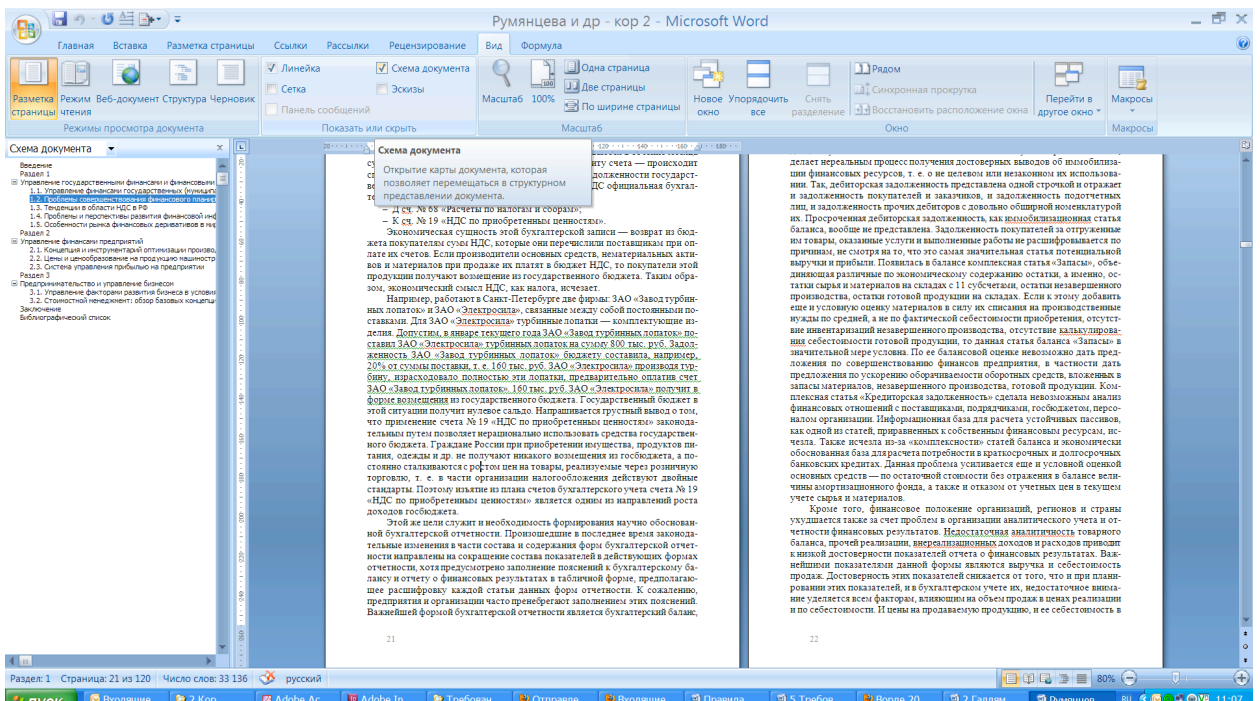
Румянцева и др - кор 2 - Microsoft Word

Главная Вставка Разметка страницы Ссылки Рассылки Рецензирование Вид Формула

Разметка страницы Режим чтения Веб-документ Структура Черновик
Режимы просмотра документа

Линейка Схема документа
Сетка Эскизы
Панель сообщений
Показать или скрыть

Масштаб 100% Одна страница Две страницы По ширине страницы
Масштаб

Новое окно Упорядочить все Снять разделение Рядом Синхронная прокрутка Восстановить расположение окна Перейти в другое окно
Окно

Макросы
Макросы

Схема документа
Введение
Раздел 1
Управление государственными финансами и финансовыми
1.1. Управление финансами государственных (муниципа
1.2. Проблемы совершенствования финансового планир
1.3. Тенденции в области НДС в РФ
1.4. Проблемы и перспективы развития финансовой инф
1.5. Особенности рынка финансовых деривативов в ми
Раздел 2
Управление финансами предприятий
2.1. Концепция и инструментарий оптимизации произво
2.2. Цены и ценообразование на продукцию машиностр
2.3. Система управления прибылью на предприятии
Раздел 3
Предпринимательство и управление бизнесом
3.1. Управление факторами развития бизнеса в услови
3.2. Стоимостной менеджмент: обзор базовых концепц
Заключение
Библиографический список

Схема документа
Открытие карты документа, которая позволяет перемещаться в структурном представлении документа.

су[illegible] ту счета — происходит сп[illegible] документов государст- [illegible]ДС официальная бухгал- те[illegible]
– Д сч. № 68 «Расчеты по налогам и сборам»;
– К сч. № 19 «НДС по приобретенным ценностям».

Экономическая сущность этой бухгалтерской записи — возврат из бюджета покупателям сумм НДС, которые они перечислили поставщикам при оплате их счетов. Если производители основных средств, нематериальных активов и материалов при продаже их платят в бюджет НДС, то покупатели этой продукции получают возмещение из государственного бюджета. Таким образом, экономический смысл НДС, как налога, исчезает.

Например, работают в Санкт-Петербурге две фирмы: ЗАО «Завод турбинных лопаток» и ЗАО «Электросила», связанные между собой постоянными поставками. Для ЗАО «Электросила» турбинные лопатки — комплектующие изделия. Допустим, в январе текущего года ЗАО «Завод турбинных лопаток» поставил ЗАО «Электросила» турбинных лопаток на сумму 800 тыс. руб. Задолженность ЗАО «Завод турбинных лопаток» бюджету составила, например, 20% от суммы поставки, т. е. 160 тыс. руб. ЗАО «Электросила» произвела турбину, израсходовало полностью эти лопатки, предварительно оплатив счет ЗАО «Завод турбинных лопаток». 160 тыс. руб. ЗАО «Электросила» получит в форме возмещения из государственного бюджета. Государственный бюджет в этой ситуации получит нулевое сальдо. Напрашивается грустный вывод о том, что применение счета № 19 «НДС по приобретенным ценностям» законодательным путем позволяет нерационально использовать средства государственного бюджета. Граждане России при приобретении имущества, продуктов питания, одежды и др. не получают никакого возмещения из госбюджета, а постоянно сталкиваются с ростом цен на товары, реализуемые через розничную торговлю, т. е. в части организации налогообложения действуют двойные стандарты. Поэтому изъятие из плана счетов бухгалтерского учета счета № 19 «НДС по приобретенным ценностям» является одним из направлений роста доходов госбюджета.

Этой же цели служит и необходимость формирования научно обоснованной бухгалтерской отчетности. Произошедшие в последнее время законодательные изменения в части состава и содержания форм бухгалтерской отчетности направлены на сокращение состава показателей в действующих формах отчетности, хотя предусмотрено заполнение пояснений к бухгалтерскому балансу и отчету о финансовых результатах в табличной форме, предполагающее расшифровку каждой статьи данных форм отчетности. К сожалению, предприятия и организации часто пренебрегают заполнением этих пояснений. Важнейшей формой бухгалтерской отчетности является бухгалтерский баланс,

21

делает нереальным процесс получения достоверных выводов об иммобилизации финансовых ресурсов, т. е. о не целевом или незаконном их использовании. Так, дебиторская задолженность представлена одной строчкой и отражает и задолженность покупателей и заказчиков, и задолженность подотчетных лиц, и задолженность прочих дебиторов с довольно обширной номенклатурой их. Просроченная дебиторская задолженность, как иммобилизационная статья баланса, вообще не представлена. Задолженность покупателей за отгруженные им товары, оказанные услуги и выполненные работы не расшифровывается по причинам, не смотря на то, что это самая значительная статья потенциальной выручки и прибыли. Появилась в балансе комплексная статья «Запасы», объединяющая различные по экономическому содержанию остатки, а именно, остатки сырья и материалов на складах с 11 субсчетами, остатки незавершенного производства, остатки готовой продукции на складах. Если к этому добавить еще и условную оценку материалов в силу их списания на производственные нужды по средней, а не по фактической себестоимости приобретения, отсутствие инвентаризаций незавершенного производства, отсутствие калькулирования себестоимости готовой продукции, то данная статья баланса «Запасы» в значительной мере условна. По ее балансовой оценке невозможно дать предложения по совершенствованию финансов предприятия, в частности дать предложения по ускорению оборачиваемости оборотных средств, вложенных в запасы материалов, незавершенного производства, готовой продукции. Комплексная статья «Кредиторская задолженность» сделала невозможным анализ финансовых отношений с поставщиками, подрядчиками, госбюджетом, персоналом организации. Информационная база для расчета устойчивых пассивов, как одной из статей, приравненных к собственным финансовым ресурсам, исчезла. Также исчезла из-за «комплексности» статей баланса и экономически обоснованная база для расчета потребности в краткосрочных и долгосрочных банковских кредитах. Данная проблема усиливается еще и условной оценкой основных средств — по остаточной стоимости без отражения в балансе величины амортизационного фонда, а также и отказом от учетных цен в текущем учете сырья и материалов.

Кроме того, финансовое положение организаций, регионов и страны ухудшается также за счет проблем в организации аналитического учета и отчетности финансовых результатов. Недостаточная аналитичность товарного баланса, прочей реализации, внереализационных доходов и расходов приводит к низкой достоверности показателей отчета о финансовых результатах. Важнейшими показателями данной формы являются выручка и себестоимость продаж. Достоверность этих показателей снижается от того, что и при планировании этих показателей, и в бухгалтерском учете их, недостаточное внимание уделяется всем факторам, влияющим на объем продаж в ценах реализации и по себестоимости. И цены на продаваемую продукцию, и ее себестоимость в

22

Раздел: 1 Страница: 21 из 120 Число слов: 33 136 русский 80%

пуск Входящие 2 Кор Adobe Ac Adobe In Требован Отправле Входящие Правила 5 Требов Ворде 20 2 Галдам Румянцев RU 11:07